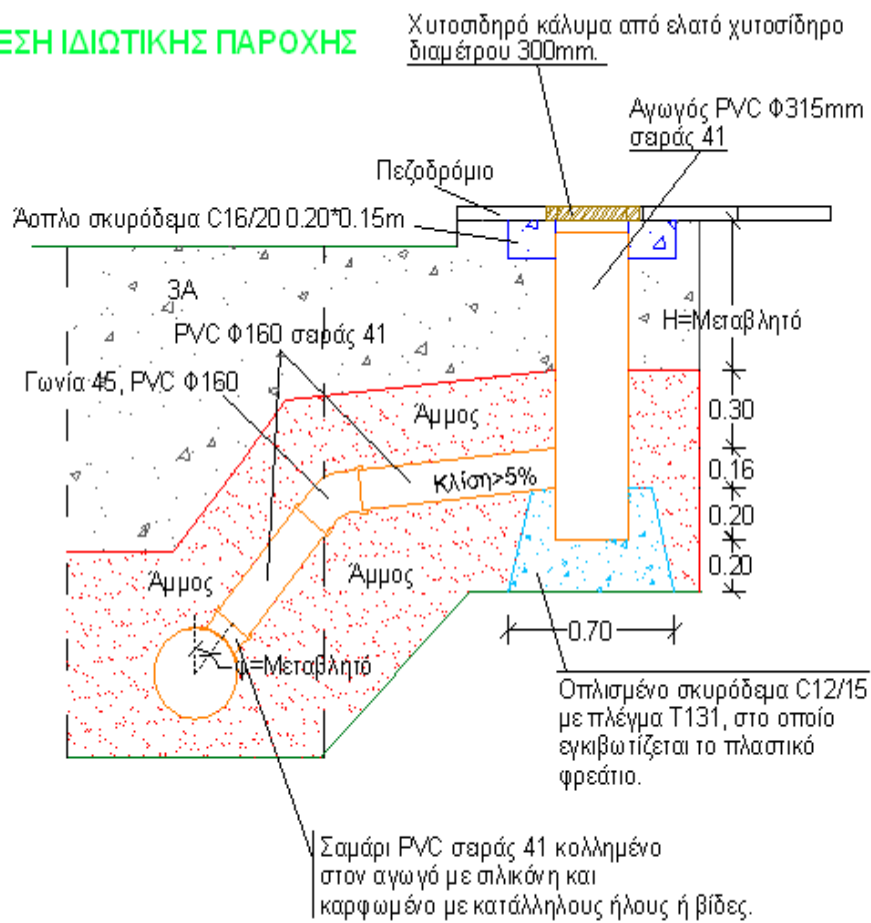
ΕΣΗ ΙΔΙΩΤΙΚΗΣ ΠΑΡΟΧΗΣ

Χυτοσιδηρό κάλυμα από ελατό χυτοσίδηρο διαμέτρου 300mm.

Αγωγός PVC Φ315mm σειράς 41

Πεζοδρόμιο

Άοπλο σκυρόδεμα C16/20 0.20*0.15m

3Α

Η=Μεταβλητό

PVC Φ160 σειράς 41

Γωνία 45, PVC Φ160

Άμμος

0.30

0.16

Κλίση>5%

0.20

0.20

Άμμος

Άμμος

0.70

φ=Μεταβλητό

Οπλισμένο σκυρόδεμα C12/15 με πλέγμα Τ131, στο οποίο εγκιβωτίζεται το πλαστικό φρεάτιο.

Σαμάρι PVC σειράς 41 κολλημένο στον αγωγό με σιλικόνη και καρφωμένο με κατάλληλους ήλους ή βίδες.